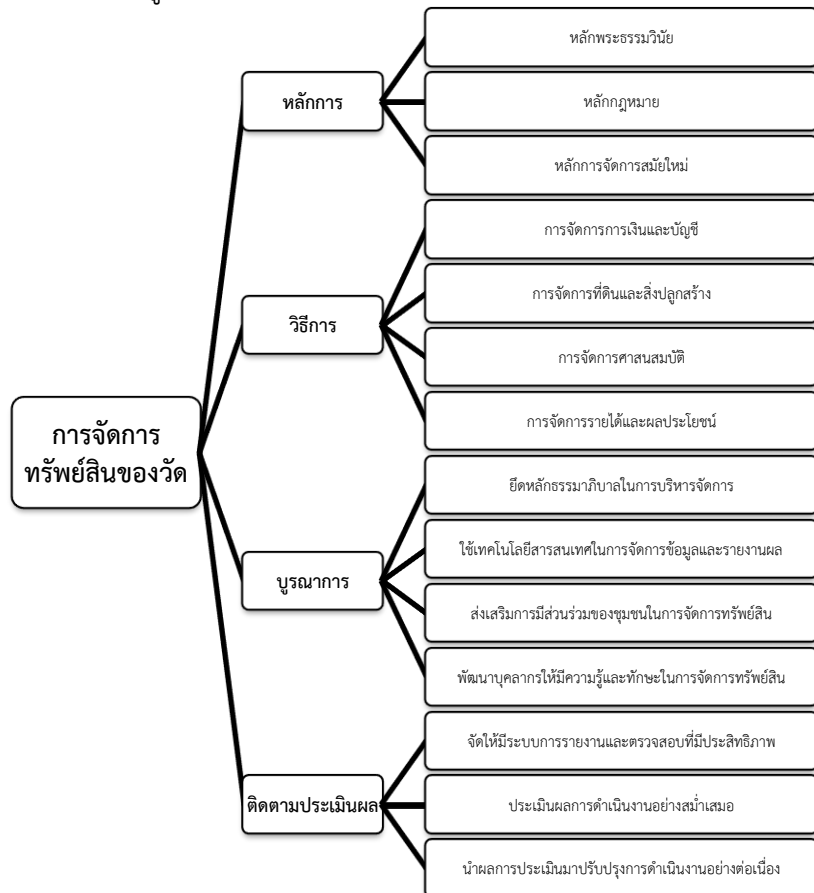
การจัดการทรัพย์สินของวัด

หลักการ

หลักพระธรรมวินัย

หลักกฎหมาย

หลักการจัดการสมัยใหม่

วิธีการ

การจัดการการเงินและบัญชี

การจัดการที่ดินและสิ่งปลูกสร้าง

การจัดการศาสนสมบัติ

การจัดการรายได้และผลประโยชน์

บูรณาการ

ยึดหลักธรรมาภิบาลในการบริหารจัดการ

ใช้เทคโนโลยีสารสนเทศในการจัดการข้อมูลและรายงานผล

ส่งเสริมการมีส่วนร่วมของชุมชนในการจัดการทรัพย์สิน

พัฒนาบุคลากรให้มีความรู้และทักษะในการจัดการทรัพย์สิน

ติดตามประเมินผล

จัดให้มีระบบการรายงานและตรวจสอบที่มีประสิทธิภาพ

ประเมินผลการดำเนินงานอย่างสม่ำเสมอ

นำผลการประเมินมาปรับปรุงการดำเนินงานอย่างต่อเนื่อง